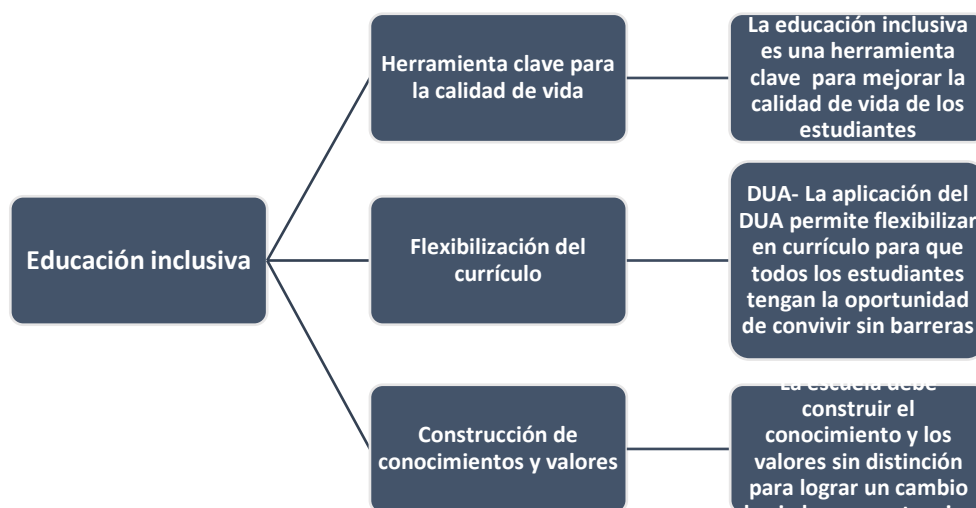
Educación inclusiva

Herramienta clave para la calidad de vida

La educación inclusiva es una herramienta clave para mejorar la calidad de vida de los estudiantes

Flexibilización del currículo

DUA- La aplicación del DUA permite flexibilizar en currículo para que todos los estudiantes tengan la oportunidad de convivir sin barreras

Construcción de conocimientos y valores

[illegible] construir el conocimiento y los valores sin distinción para lograr un cambio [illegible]